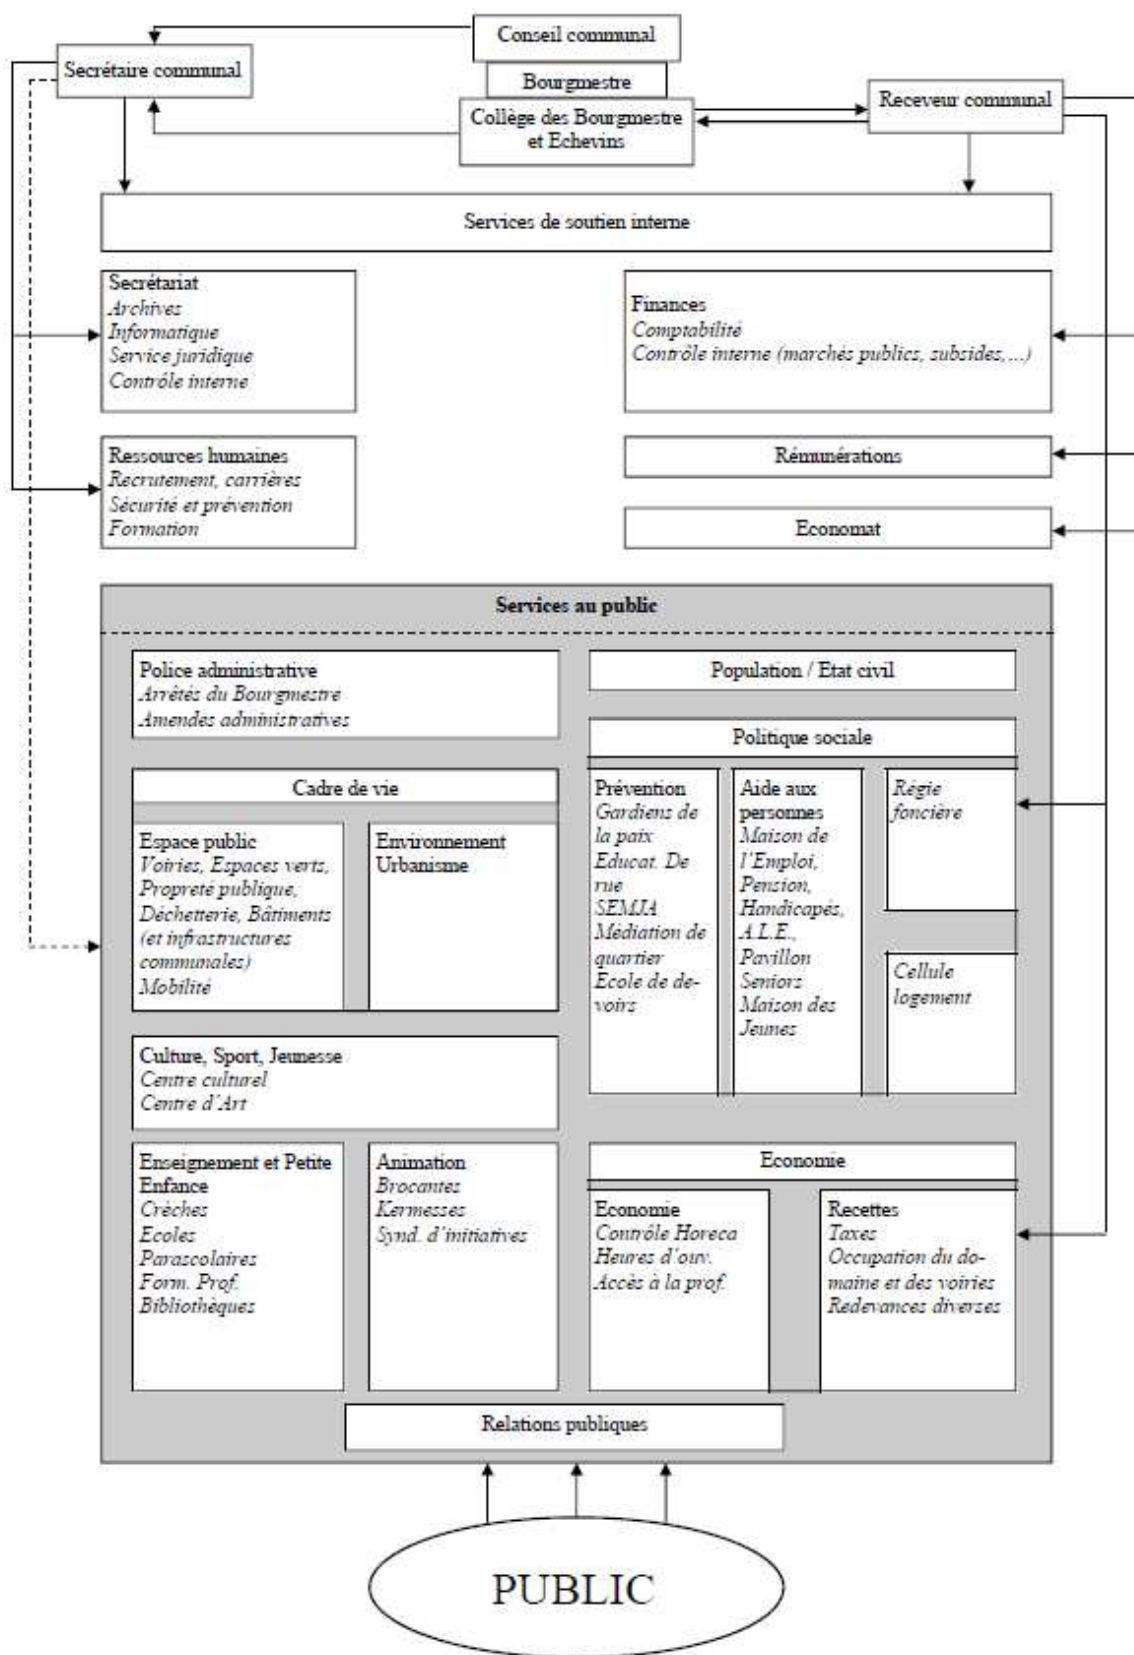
Conseil communal

Bourgmestre

Secrétaire communal

Collège des Bourgmestre et Echevins

Receveur communal

Services de soutien interne

Secrétariat
*Archives*
*Informatique*
*Service juridique*
*Contrôle interne*

Finances
*Comptabilité*
*Contrôle interne (marchés publics, subsides,...)*

Ressources humaines
*Recrutement, carrières*
*Sécurité et prévention*
*Formation*

Rémunérations

Economat

Services au public

Police administrative
*Arrêtés du Bourgmestre*
*Amendes administratives*

Population / Etat civil

Politique sociale

Cadre de vie

Espace public
*Voiries, Espaces verts, Propreté publique, Déchetterie, Bâtiments (et infrastructures communales)*
*Mobilité*

Environnement
Urbanisme

Prévention
*Gardiens de la paix*
*Educat. De rue*
*SEMJA*
*Médiation de quartier*
*Ecole de devoirs*

Aide aux personnes
*Maison de l'Emploi,*
*Pension,*
*Handicapés,*
*A.L.E.,*
*Pavillon Seniors*
*Maison des Jeunes*

*Régie foncière*

*Cellule logement*

Culture, Sport, Jeunesse
*Centre culturel*
*Centre d'Art*

Enseignement et Petite Enfance
*Crèches*
*Ecoles*
*Parascolaires*
*Form. Prof.*
*Bibliothèques*

Animation
*Brocantes*
*Kermesses*
*Synd. d'initiatives*

Economie

Economie
*Contrôle Horeca*
*Heures d'ouv.*
*Accès à la prof.*

Recettes
*Taxes*
*Occupation du domaine et des voiries*
*Redevances diverses*

Relations publiques

PUBLIC